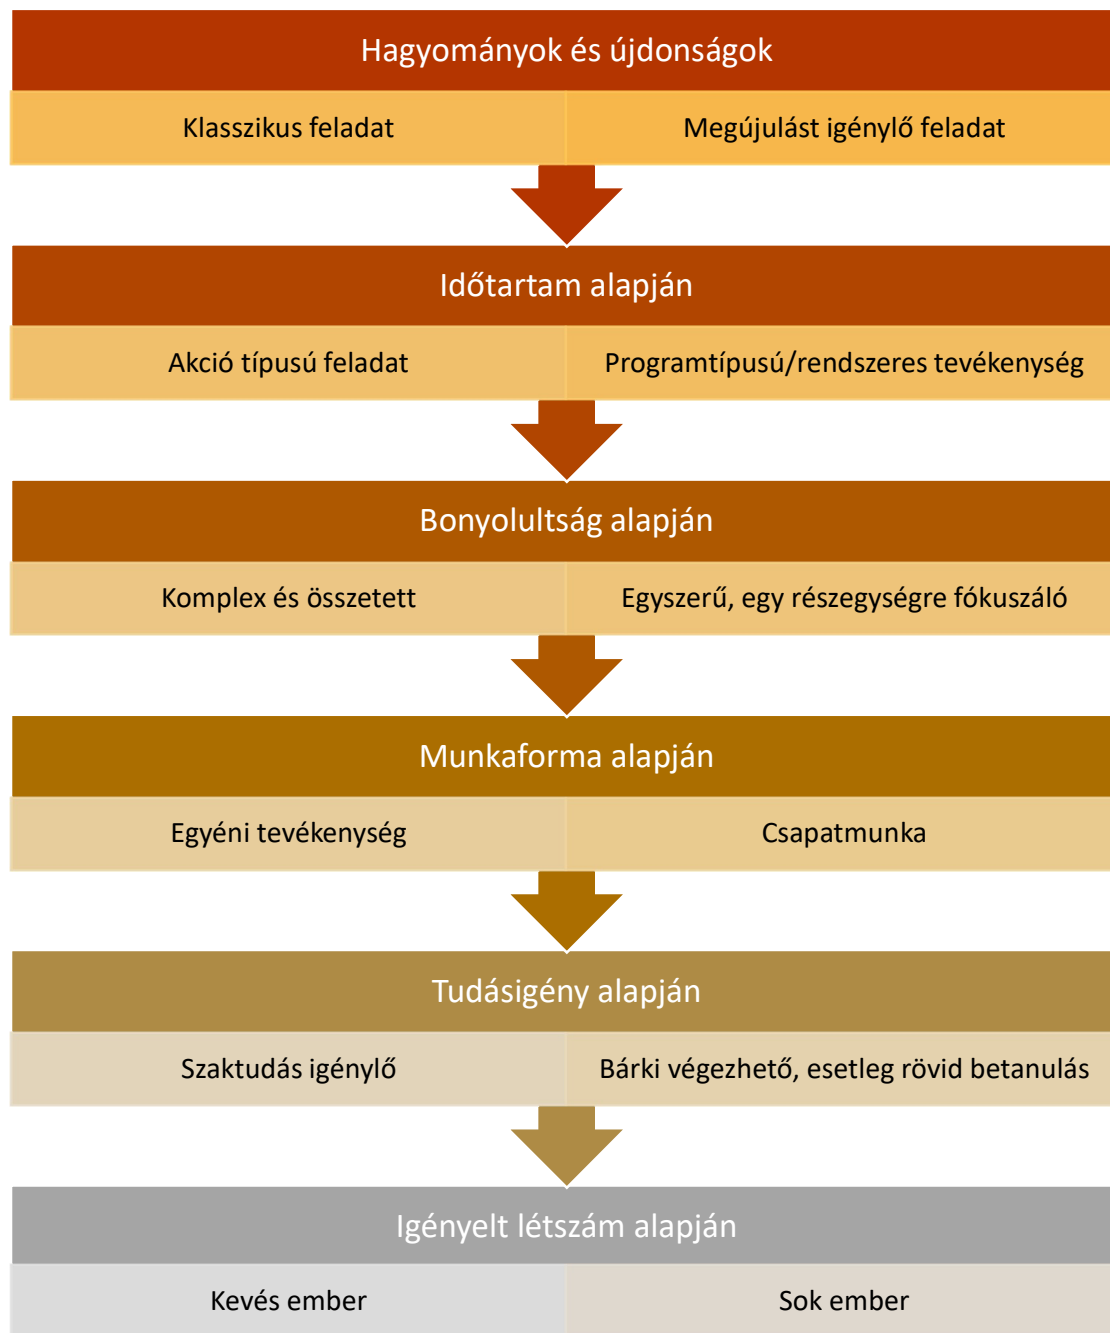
Hagyományok és újdonságok

Klasszikus feladat

Megújulást igénylő feladat

Időtartam alapján

Akció típusú feladat

Programtípusú/rendszeres tevékenység

Bonyolultság alapján

Komplex és összetett

Egyszerű, egy részegységre fókuszáló

Munkaforma alapján

Egyéni tevékenység

Csapatmunka

Tudásigény alapján

Szaktudás igénylő

Bárki végezhető, esetleg rövid betanulás

Igényelt létszám alapján

Kevés ember

Sok ember